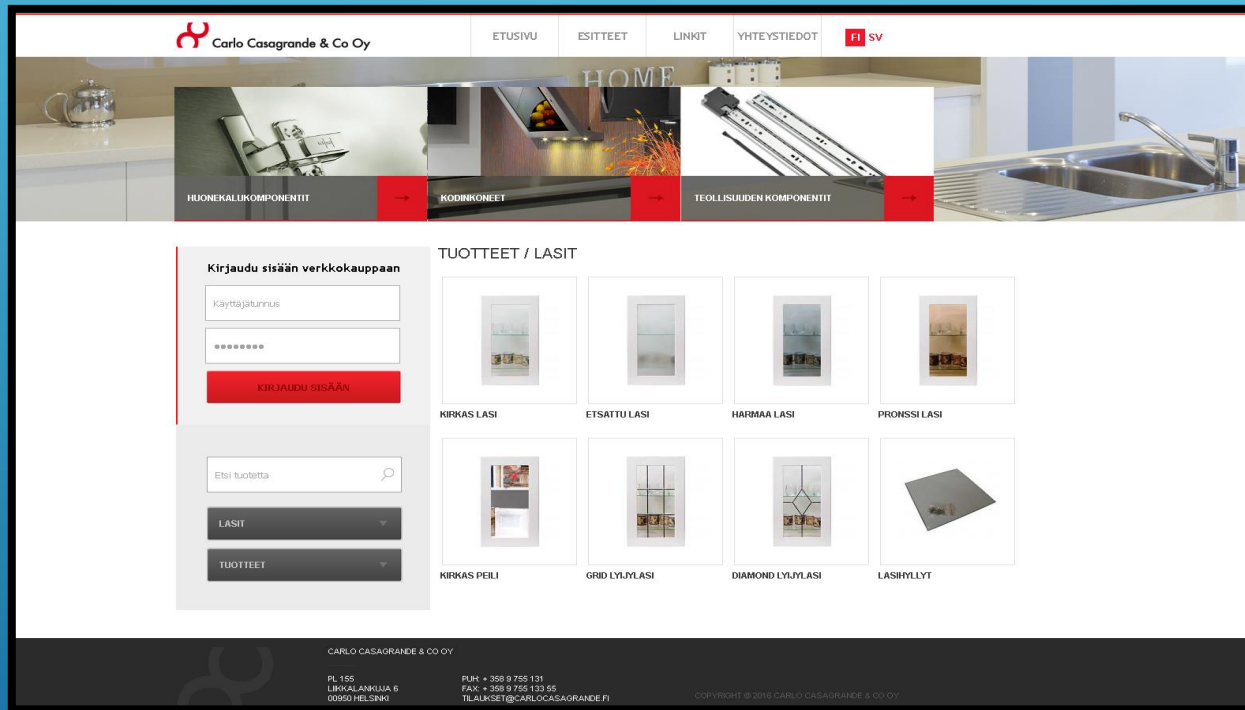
Carlo Casagrande & Co Oy

ETUSIVU ESITTEET LINKIT YHTEYSTIEDOT FI SV

HOME

HUONEKALUKOMPONENTIT →
KODINKONEET →
TEOLLISUUDEN KOMPONENTIT →

Kirjaudu sisään verkkokauppaan

Käyttäjätunnus

••••••••

KIRJAUDU SISÄÄN

Etsi tuotetta

LASIT

TUOTTEET

TUOTTEET / LASIT

KIRKAS LASI
ETSATTU LASI
HARMAA LASI
PRONSSI LASI
KIRKAS PEILI
GRID LYIJYLASI
DIAMOND LYIJYLASI
LASIHYLLYT

CARLO CASAGRANDE & CO OY

PL 155
LIIKKALANKUJA 6
00950 HELSINKI

PUH: + 358 9 755 131
FAX: + 358 9 755 133 55
TILAUKSET@CARLOCASAGRANDE.FI

COPYRIGHT © 2016 CARLO CASAGRANDE & CO OY